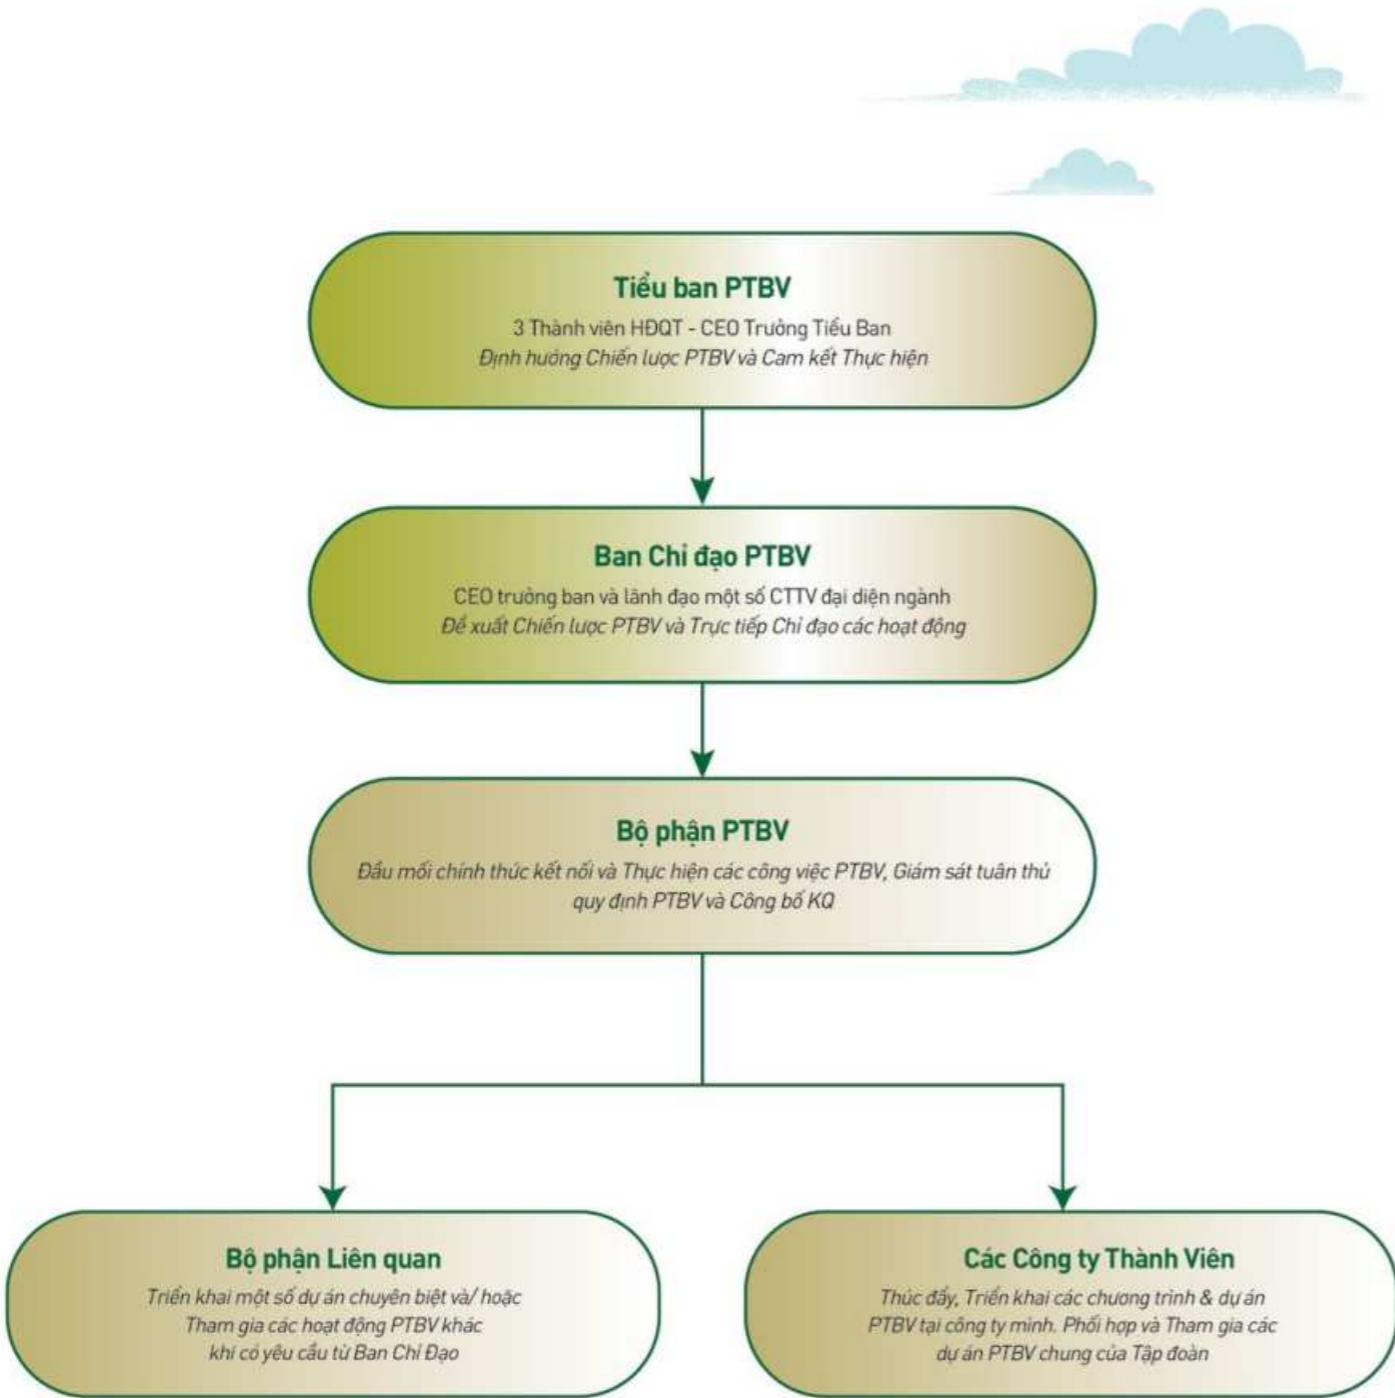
Tiểu ban PTBV

3 Thành viên HĐQT - CEO Trưởng Tiểu Ban

Định hướng Chiến lược PTBV và Cam kết Thực hiện

Ban Chỉ đạo PTBV

CEO trưởng ban và lãnh đạo một số CTTV đại diện ngành

Đề xuất Chiến lược PTBV và Trực tiếp Chỉ đạo các hoạt động

Bộ phận PTBV

Đầu mối chính thức kết nối và Thực hiện các công việc PTBV, Giám sát tuân thủ quy định PTBV và Công bố KQ

Bộ phận Liên quan

Triển khai một số dự án chuyên biệt và/ hoặc Tham gia các hoạt động PTBV khác khi có yêu cầu từ Ban Chỉ Đạo

Các Công ty Thành Viên

Thúc đẩy, Triển khai các chương trình & dự án PTBV tại công ty mình. Phối hợp và Tham gia các dự án PTBV chung của Tập đoàn